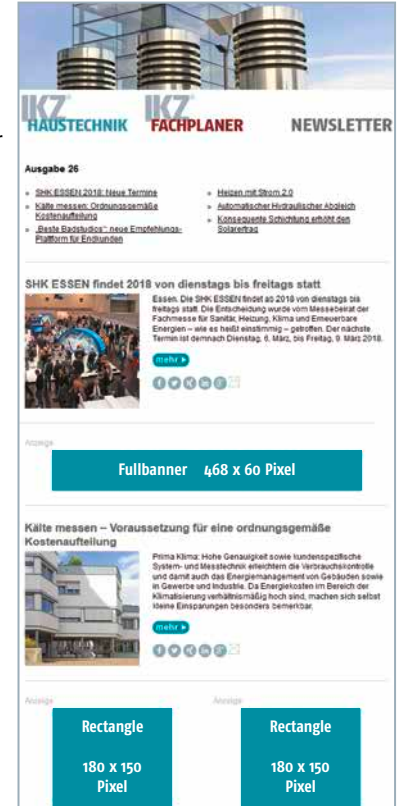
IKZ HAUSTECHNIK IKZ FACHPLANER NEWSLETTER

Ausgabe 26

» SHK ESSEN 2018: Neue Termine
» Kälte messen: Ordnungsgemäße Kostenaufteilung
» „Beste Badstudios": neue Empfehlungs-Plattform für Endkunden

» Heizen mit Strom 2.0
» Automatischer Hydraulischer Abgleich
» Konsequente Schichtung erhöht den Solarertrag

SHK ESSEN findet 2018 von dienstags bis freitags statt

Essen. Die SHK ESSEN findet ab 2018 von dienstags bis freitags statt. Die Entscheidung wurde vom Messebeirat der Fachmesse für Sanitär, Heizung, Klima und Erneuerbare Energien – wie es heißt einstimmig – getroffen. Der nächste Termin ist demnach Dienstag, 6. März, bis Freitag, 9. März 2018.

mehr ▸

Anzeige

Fullbanner 468 x 60 Pixel

Kälte messen – Voraussetzung für eine ordnungsgemäße Kostenaufteilung

Prima Klima: Hohe Genauigkeit sowie kundenspezifische System- und Messtechnik erleichtern die Verbrauchskontrolle und damit auch das Energiemanagement von Gebäuden sowie in Gewerbe und Industrie. Da Energiekosten im Bereich der Klimatisierung verhältnismäßig hoch sind, machen sich selbst kleine Einsparungen besonders bemerkbar.

mehr ▸

Anzeige

Rectangle

180 x 150 Pixel

Anzeige

Rectangle

180 x 150 Pixel